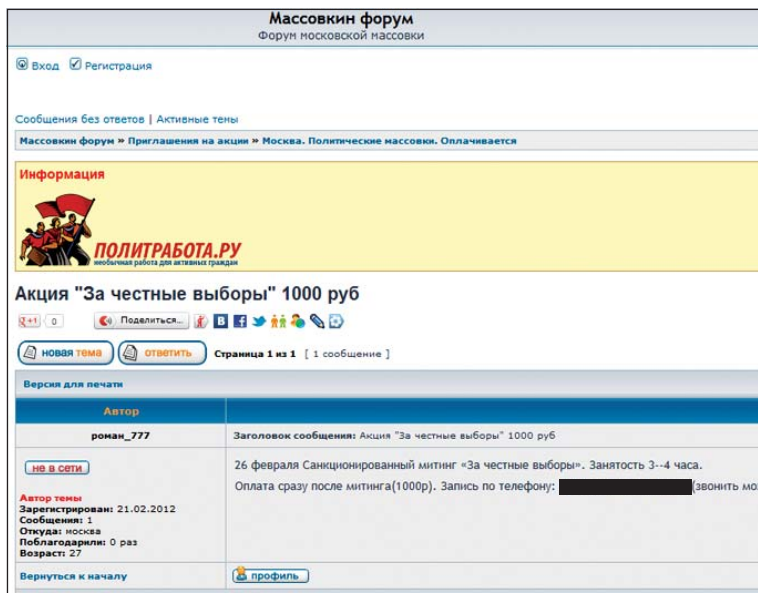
Массовкин форум
Форум московской массовки

Вход Регистрация

Сообщения без ответов | Активные темы

Массовкин форум » Приглашения на акции » Москва. Политические массовки. Оплачивается

Информация

ПОЛИТРАБОТА.РУ
необычная работа для активных граждан

Акция "За честные выборы" 1000 руб

+1 0 Поделиться... В

новая тема ответить Страница 1 из 1 [ 1 сообщение ]

Версия для печати

| Автор | |
|---|---|
| роман_777 | Заголовок сообщения: Акция "За честные выборы" 1000 руб |
| не в сети Автор темы Зарегистрирован: 21.02.2012 Сообщения: 1 Откуда: москва Поблагодарили: 0 раз Возраст: 27 | 26 февраля Санкционированный митинг «За честные выборы». Занятость 3--4 часа. Оплата сразу после митинга(1000р). Запись по телефону: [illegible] (звонить мо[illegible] |
| Вернуться к началу | профиль |